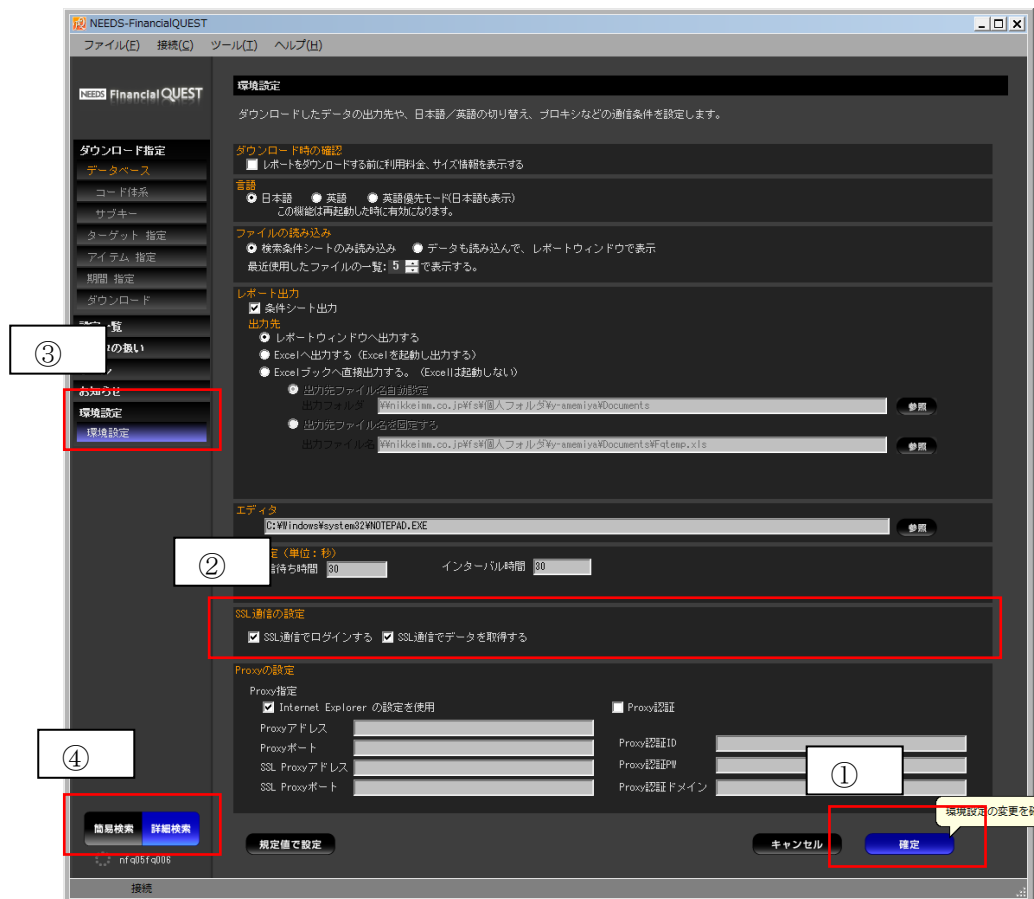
NEEDS-FinancialQUEST
ファイル(F) 接続(C) ツール(T) ヘルプ(H)

NEEDS FinancialQUEST

ダウンロード指定
データベース
コード体系
サブキー
ターゲット 指定
アイテム 指定
期間 指定
ダウンロード
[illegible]一覧
③
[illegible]の扱い
お知らせ
環境設定
環境設定

④
簡易検索 詳細検索
nfq05fq006
接続

環境設定
ダウンロードしたデータの出力先や、日本語／英語の切り替え、プロキシなどの通信条件を設定します。

ダウンロード時の確認
レポートをダウンロードする前に利用料金、サイズ情報を表示する

言語
日本語 英語 英語優先モード(日本語も表示)
この機能は再起動した時に有効になります。

ファイルの読み込み
検索条件シートのみ読み込み データも読み込んで、レポートウィンドウで表示
最近使用したファイルの一覧: 5 で表示する。

レポート出力
条件シート出力
出力先
レポートウィンドウへ出力する
Excelへ出力する（Excelを起動し出力する）
Excelブックへ直接出力する。（Excelは起動しない）
出力先ファイル名自動設定
出力フォルダ ¥¥nikkeimm.co.jp¥fs¥個人フォルダ¥y-amemiya¥Documents 参照
出力先ファイル名を固定する
出力ファイル名 ¥¥nikkeimm.co.jp¥fs¥個人フォルダ¥y-amemiya¥Documents¥Fqtemp.xls 参照

エディタ
C:¥Windows¥system32¥NOTEPAD.EXE 参照

②
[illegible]定（単位：秒）
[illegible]待ち時間 30 インターバル時間 30

SSL通信の設定
SSL通信でログインする SSL通信でデータを取得する

Proxyの設定
Proxy指定
Internet Explorer の設定を使用 Proxy認証
Proxyアドレス
Proxyポート Proxy認証ID
SSL Proxyアドレス Proxy認証PW
SSL Proxyポート Proxy認証ドメイン
①

規定値で設定 キャンセル 確定
環境設定の変更を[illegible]